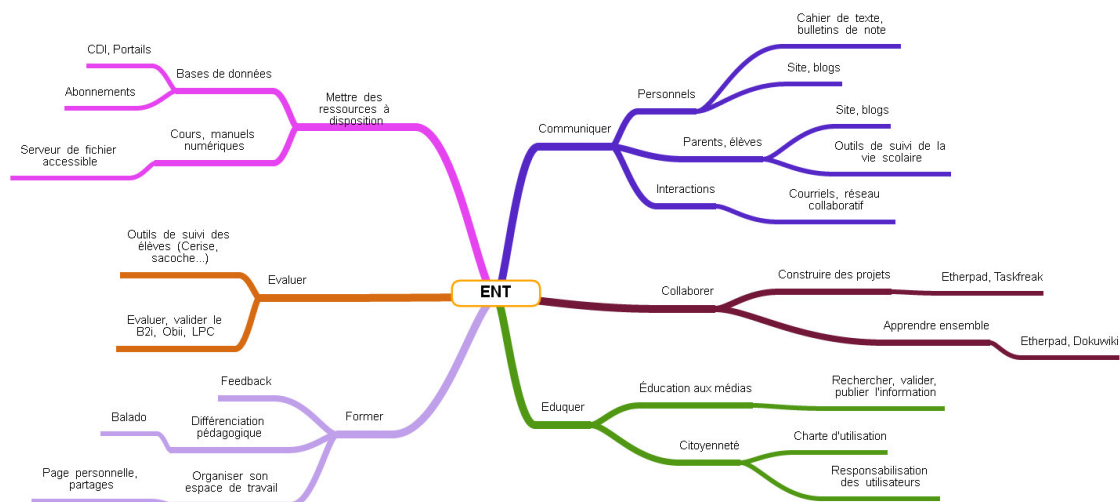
ENT

Mettre des ressources à disposition

Bases de données

CDI, Portails

Abonnements

Cours, manuels numériques

Serveur de fichier accessible

Evaluer

Outils de suivi des élèves (Cerise, sacoche...)

Evaluer, valider le B2i, Obii, LPC

Former

Feedback

Différenciation pédagogique

Balado

Organiser son espace de travail

Page personnelle, partages

Communiquer

Personnels

Cahier de texte, bulletins de note

Site, blogs

Parents, élèves

Site, blogs

Outils de suivi de la vie scolaire

Interactions

Courriels, réseau collaboratif

Collaborer

Construire des projets

Etherpad, Taskfreak

Apprendre ensemble

Etherpad, Dokuwiki

Eduquer

Éducation aux médias

Rechercher, valider, publier l'information

Citoyenneté

Charte d'utilisation

Responsabilisation des utilisateurs